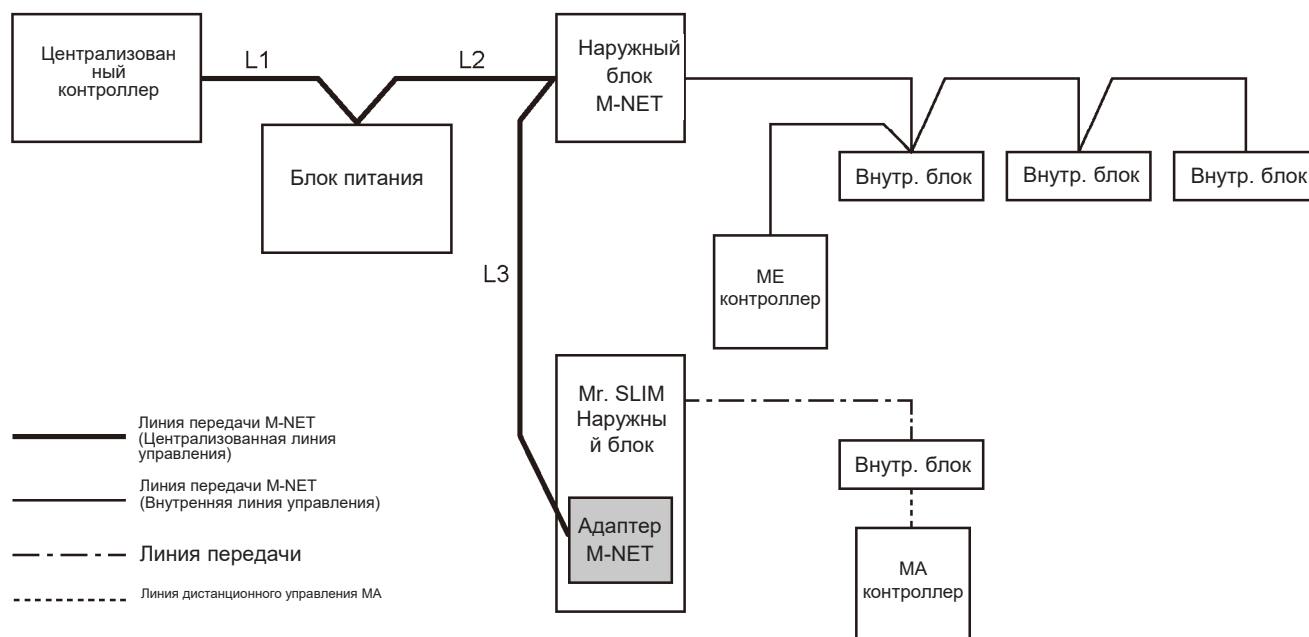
Централизован ный контроллер

L1

L2

Наружный блок M-NET

Блок питания

Внутр. блок

Внутр. блок

Внутр. блок

ME контроллер

L3

Mr. SLIM Наружны й блок

Адаптер M-NET

Внутр. блок

MA контроллер

Линия передачи M-NET (Централизованная линия управления)

Линия передачи M-NET (Внутренняя линия управления)

Линия передачи

Линия дистанционного управления MA